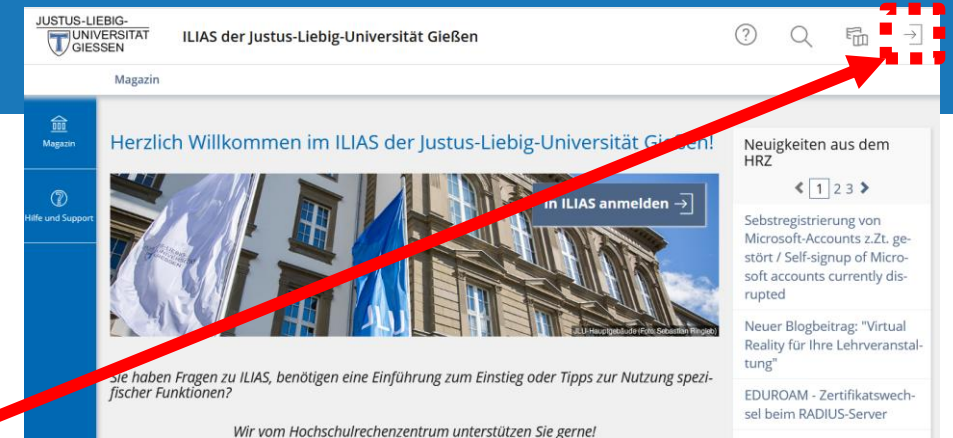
JUSTUS-LIEBIG-UNIVERSITÄT GIESSEN

ILIAS der Justus-Liebig-Universität Gießen

Magazin

Magazin

Hilfe und Support

Herzlich Willkommen im ILIAS der Justus-Liebig-Universität Gie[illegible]en!

in ILIAS anmelden

JLU-Hauptgebäude (Foto: Sebastian Ringleb)

Sie haben Fragen zu ILIAS, benötigen eine Einführung zum Einstieg oder Tipps zur Nutzung spezifischer Funktionen?

Wir vom Hochschulrechenzentrum unterstützen Sie gerne!

Neuigkeiten aus dem HRZ

1 2 3

Sebstregistrierung von Microsoft-Accounts z.Zt. gestört / Self-signup of Microsoft accounts currently disrupted

Neuer Blogbeitrag: "Virtual Reality für Ihre Lehrveranstaltung"

EDUROAM - Zertifikatswechsel beim RADIUS-Server